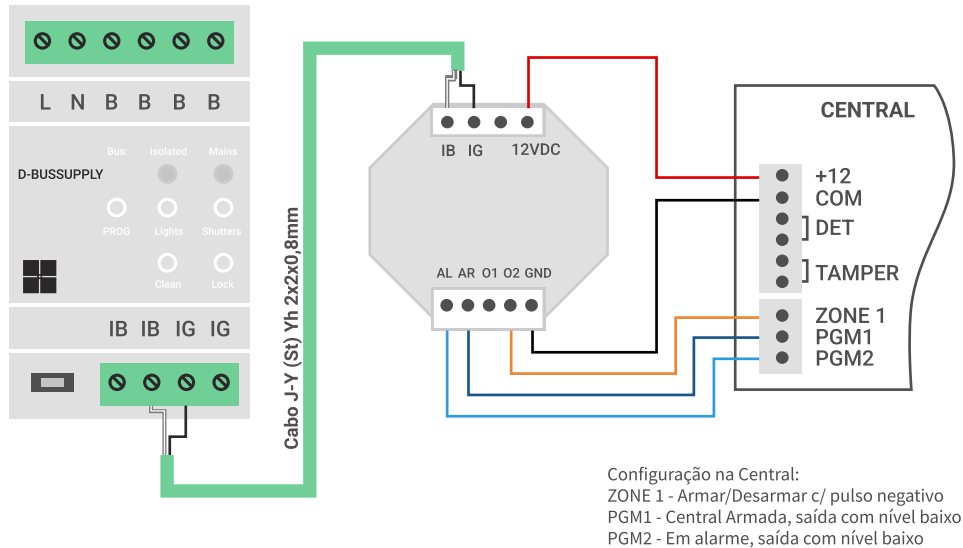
L N B B B B

D-BUSSUPPLY

Bus: Isolated Mains

PROG Lights Shutters

Clean Lock

IB IB IG IG

Cabo J-Y (St) Yh 2x2x0,8mm

IB IG 12VDC

AL AR O1 O2 GND

CENTRAL

+12
COM
DET
TAMPER
ZONE 1
PGM1
PGM2

Configuração na Central:
ZONE 1 - Armar/Desarmar c/ pulso negativo
PGM1 - Central Armada, saída com nível baixo
PGM2 - Em alarme, saída com nível baixo